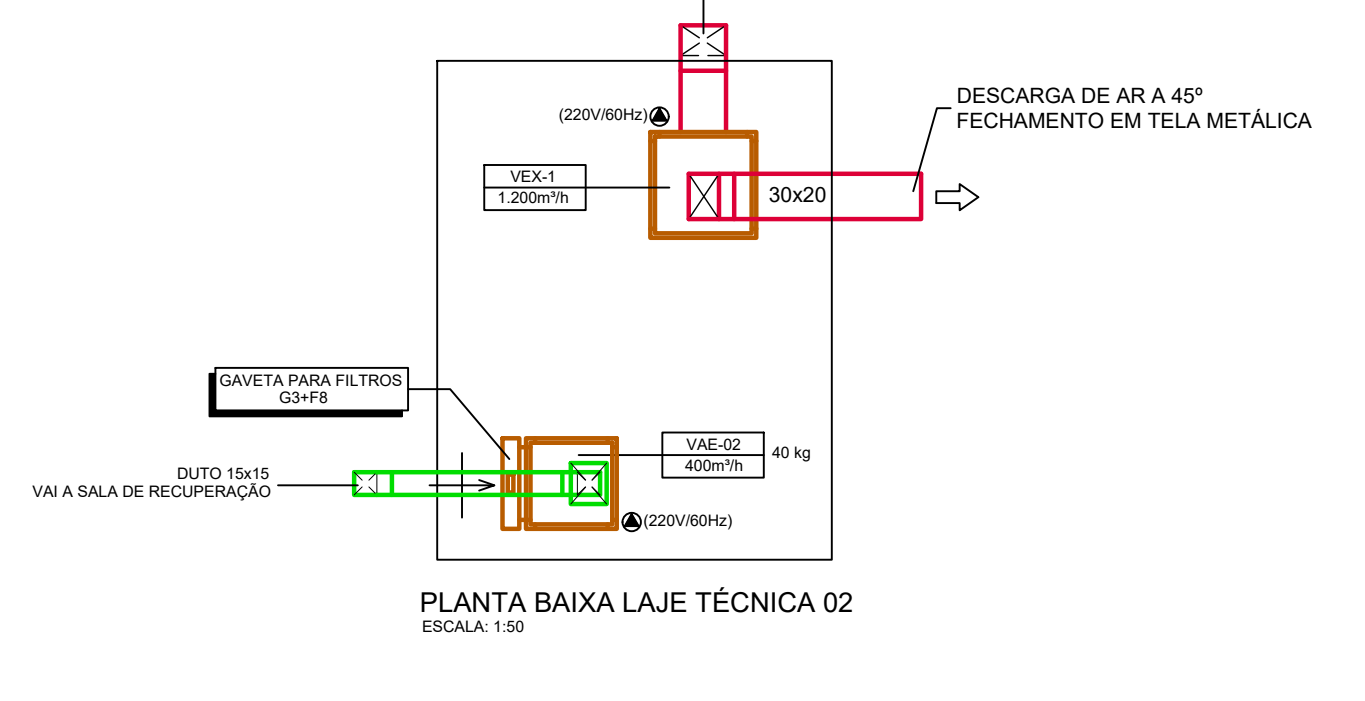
(220V/60Hz)

DESCARGA DE AR A 45º
FECHAMENTO EM TELA METÁLICA

VEX-1
1.200m³/h

30x20

GAVETA PARA FILTROS
G3+F8

VAE-02
400m³/h

40 kg

DUTO 15x15
VAI A SALA DE RECUPERAÇÃO

(220V/60Hz)

PLANTA BAIXA LAJE TÉCNICA 02
ESCALA: 1:50